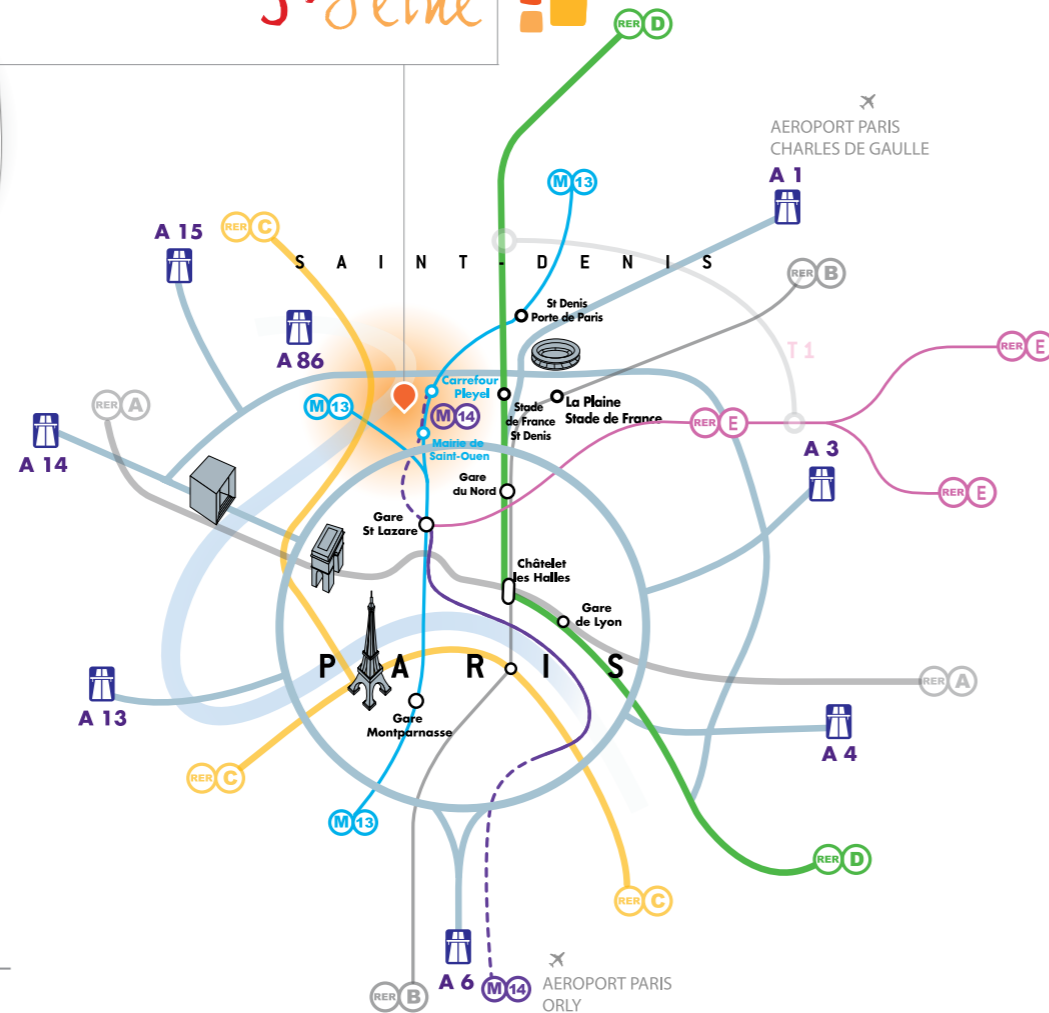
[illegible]-Seine

RER D

AEROPORT PARIS CHARLES DE GAULLE

M 13

A 1

A 15

RER C

SAINT-DENIS

RER B

A 86

St Denis Porte de Paris

T 1

RER E

RER A

M 13

Carrefour Pleyel

M 14

Stade de France St Denis

La Plaine Stade de France

RER E

A 14

Mairie de Saint-Ouen

A 3

RER E

Gare du Nord

Gare St Lazare

Châtelet les Halles

Gare de Lyon

PARIS

RER A

A 13

Gare Montparnasse

A 4

RER C

RER D

M 13

RER C

A 6

M 14

AEROPORT PARIS ORLY

RER B